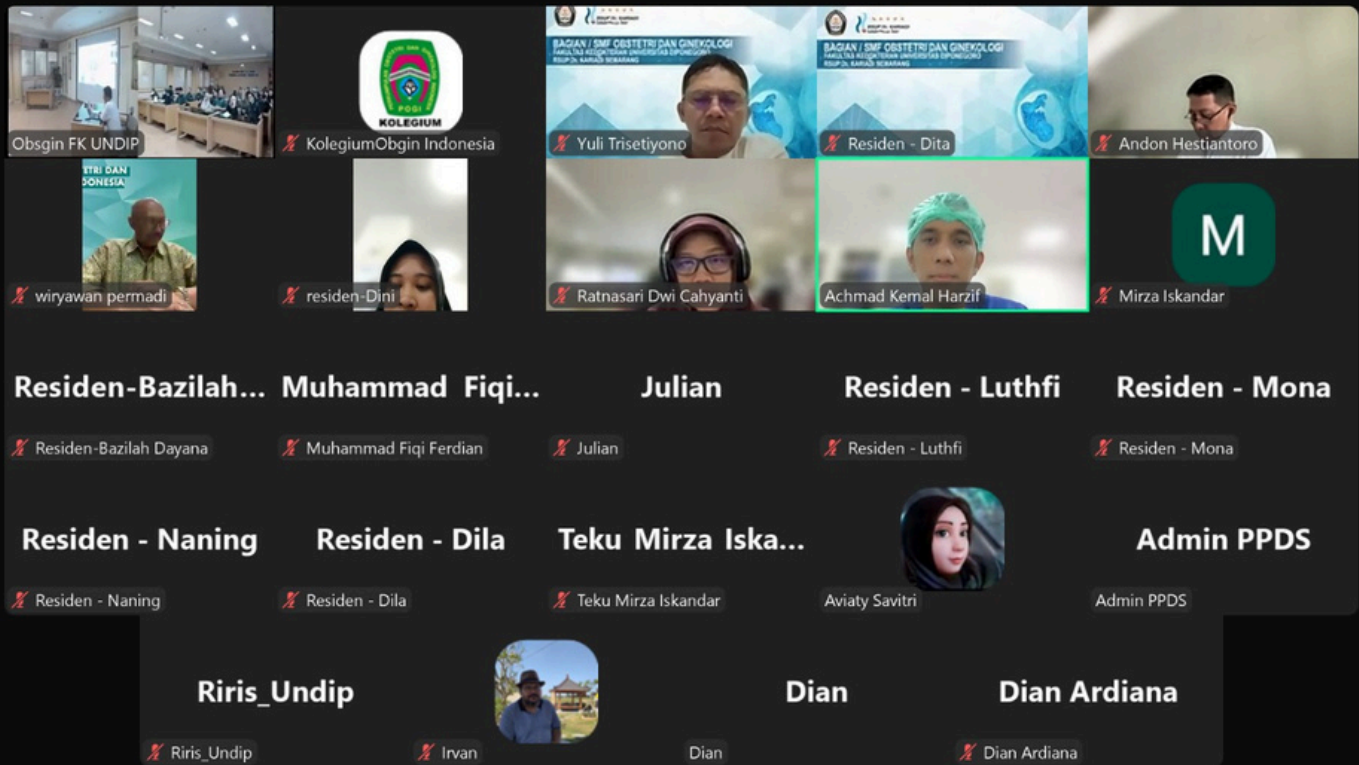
Obsgin FK UNDIP

KOLEGIUM
POGI
KolegiumObgin Indonesia

BAGIAN / SMF OBSTETRI DAN GINEKOLOGI
FAKULTAS KEDOKTERAN UNIVERSITAS DIPONEGORO
RSUP Dr. KARIADI SEMARANG
Yuli Trisetiyono

BAGIAN / SMF OBSTETRI DAN GINEKOLOGI
FAKULTAS KEDOKTERAN UNIVERSITAS DIPONEGORO
RSUP Dr. KARIADI SEMARANG
Residen - Dita

Andon Hestiantoro

ETRI DAN
INDONESIA
wiryawan permadi

residen-Dini

Ratnasari Dwi Cahyanti

Achmad Kemal Harzif

M
Mirza Iskandar

Residen-Bazilah...
Residen-Bazilah Dayana

Muhammad Fiqi...
Muhammad Fiqi Ferdian

Julian
Julian

Residen - Luthfi
Residen - Luthfi

Residen - Mona
Residen - Mona

Residen - Naning
Residen - Naning

Residen - Dila
Residen - Dila

Teku Mirza Iska...
Teku Mirza Iskandar

Aviaty Savitri

Admin PPDS
Admin PPDS

Riris_Undip
Riris_Undip

Irvan

Dian
Dian

Dian Ardiana
Dian Ardiana